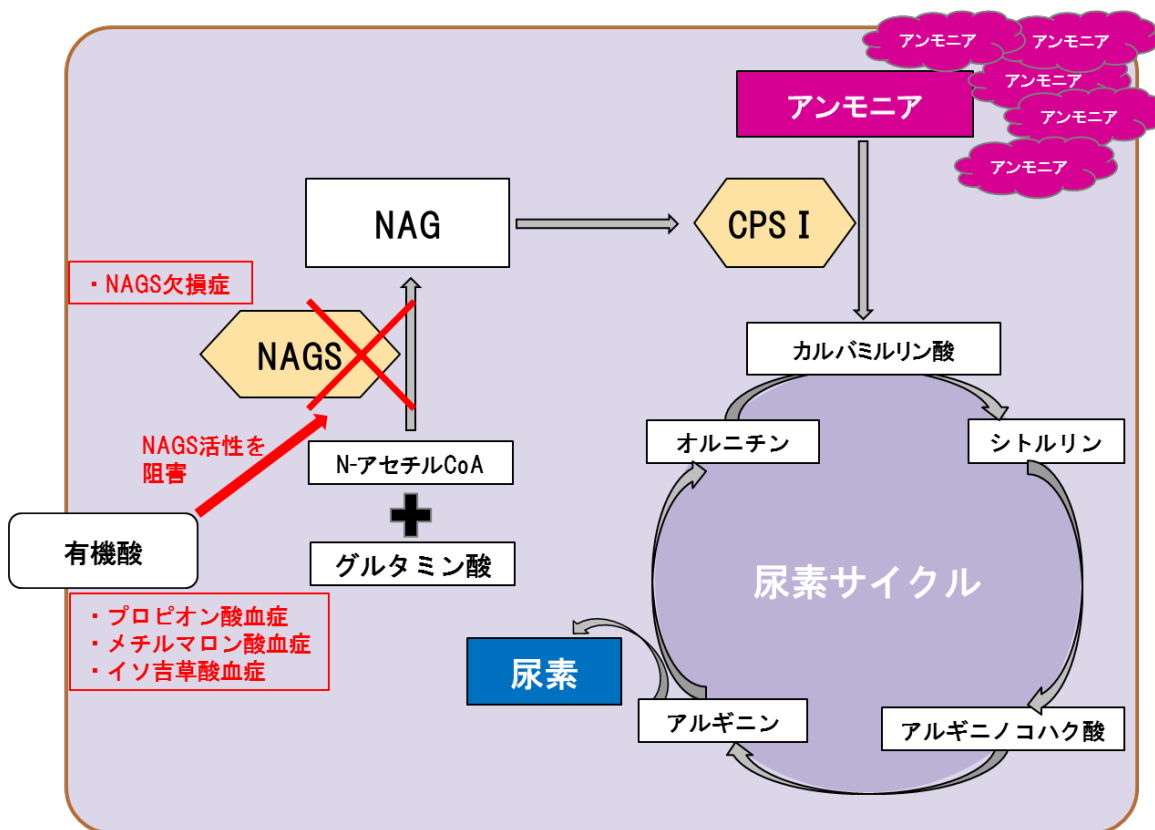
アンモニア
アンモニア
アンモニア
アンモニア
アンモニア

アンモニア

NAG

CPS I

・NAGS欠損症

NAGS

NAGS活性を阻害

N-アセチルCoA

グルタミン酸

有機酸

・プロピオン酸血症
・メチルマロン酸血症
・イソ吉草酸血症

カルバミルリン酸

オルニチン

シトルリン

尿素サイクル

尿素

アルギニン

アルギニノコハク酸